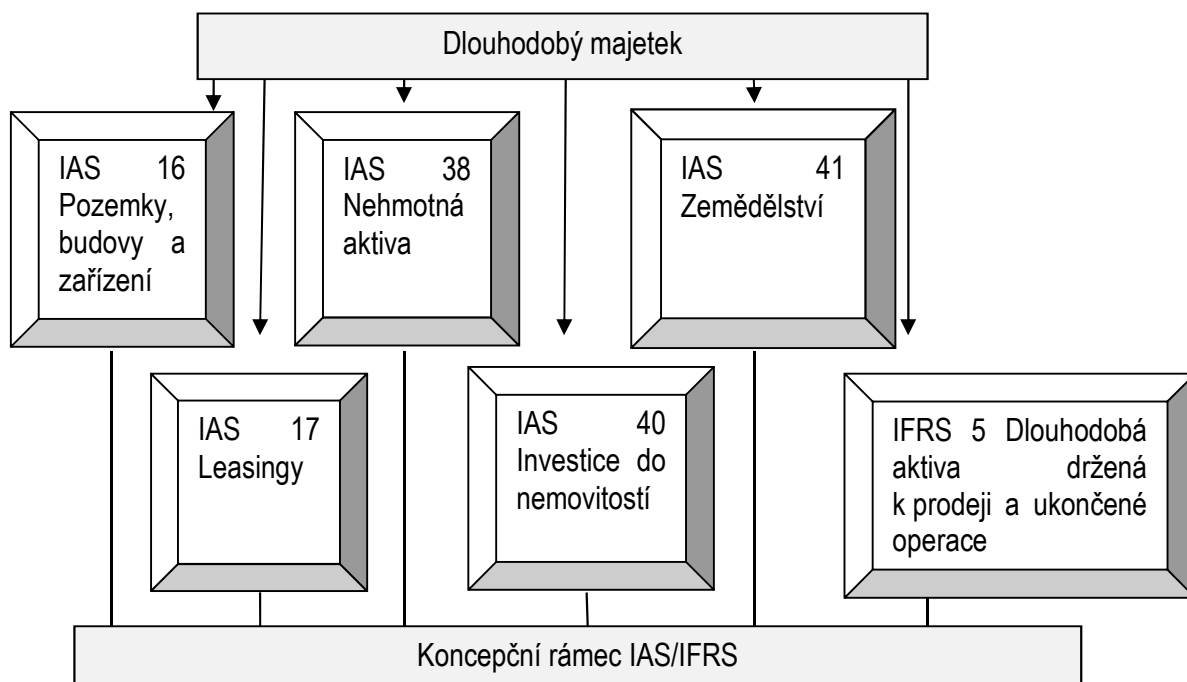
Dlouhodobý majetek

IAS 16 Pozemky, budovy a zařízení

IAS 38 Nehmotná aktiva

IAS 41 Zemědělství

IAS 17 Leasingy

IAS 40 Investice do nemovitostí

IFRS 5 Dlouhodobá aktiva držená k prodeji a ukončené operace

Koncepční rámec IAS/IFRS